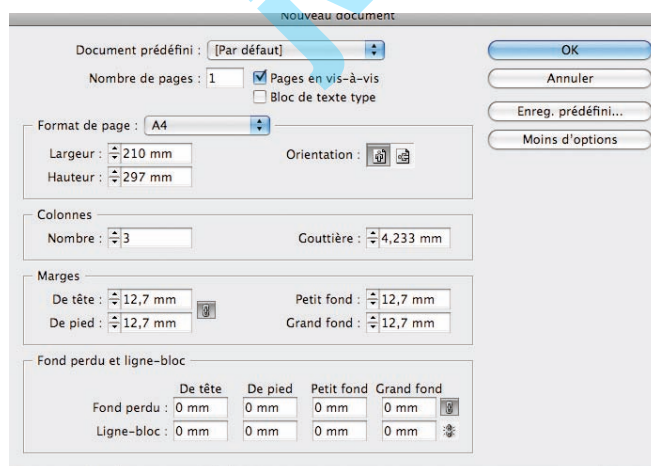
Nouveau document

Document prédéfini : [Par défaut]

Nombre de pages : 1

Pages en vis-à-vis

Bloc de texte type

OK

Annuler

Enreg. prédéfini...

Moins d'options

Format de page : A4

Largeur : 210 mm

Hauteur : 297 mm

Orientation :

Colonnes

Nombre : 3

Gouttière : 4,233 mm

Marges

De tête : 12,7 mm

De pied : 12,7 mm

Petit fond : 12,7 mm

Grand fond : 12,7 mm

Fond perdu et ligne-bloc

| | De tête | De pied | Petit fond | Grand fond |
|---|---|---|---|---|
| Fond perdu : | 0 mm | 0 mm | 0 mm | 0 mm |
| Ligne-bloc : | 0 mm | 0 mm | 0 mm | 0 mm |